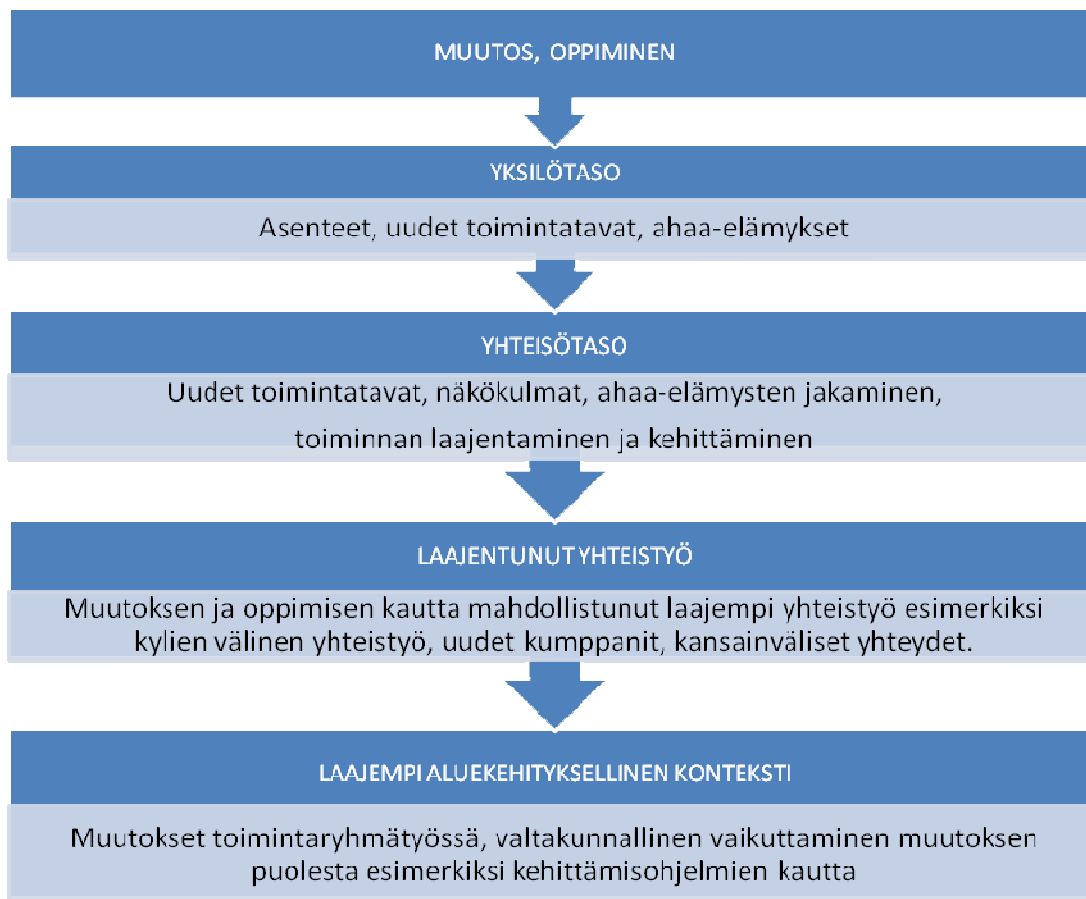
MUUTOS, OPPIMINEN

YKSILÖTASO

Asenteet, uudet toimintatavat, ahaa-elämykset

YHTEISÖTASO

Uudet toimintatavat, näkökulmat, ahaa-elämysten jakaminen, toiminnan laajentaminen ja kehittäminen

LAAJENTUNUT YHTEISTYÖ

Muutoksen ja oppimisen kautta mahdollistunut laajempi yhteistyö esimerkiksi kylien välinen yhteistyö, uudet kumppanit, kansainväliset yhteydet.

LAAJEMPI ALUEKEHITYKSELLINEN KONTEKSTI

Muutokset toimintaryhmätyössä, valtakunnallinen vaikuttaminen muutoksen puolesta esimerkiksi kehittämisohjelmien kautta